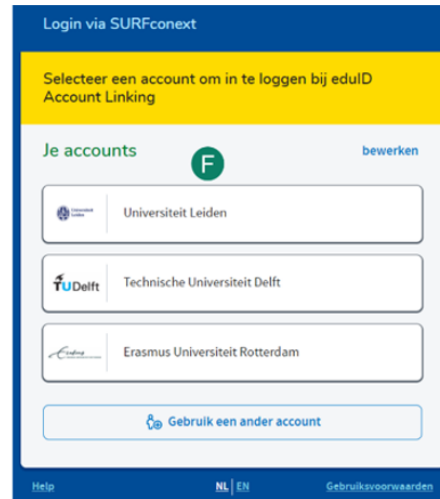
Login via SURFconext

Selecteer een account om in te loggen bij eduID Account Linking

Je accounts

F

bewerken

Universiteit Leiden

TUDelft

Technische Universiteit Delft

Erasmus Universiteit Rotterdam

Gebruik een ander account

Help

NL | EN

Gebruiksvoorwaarden